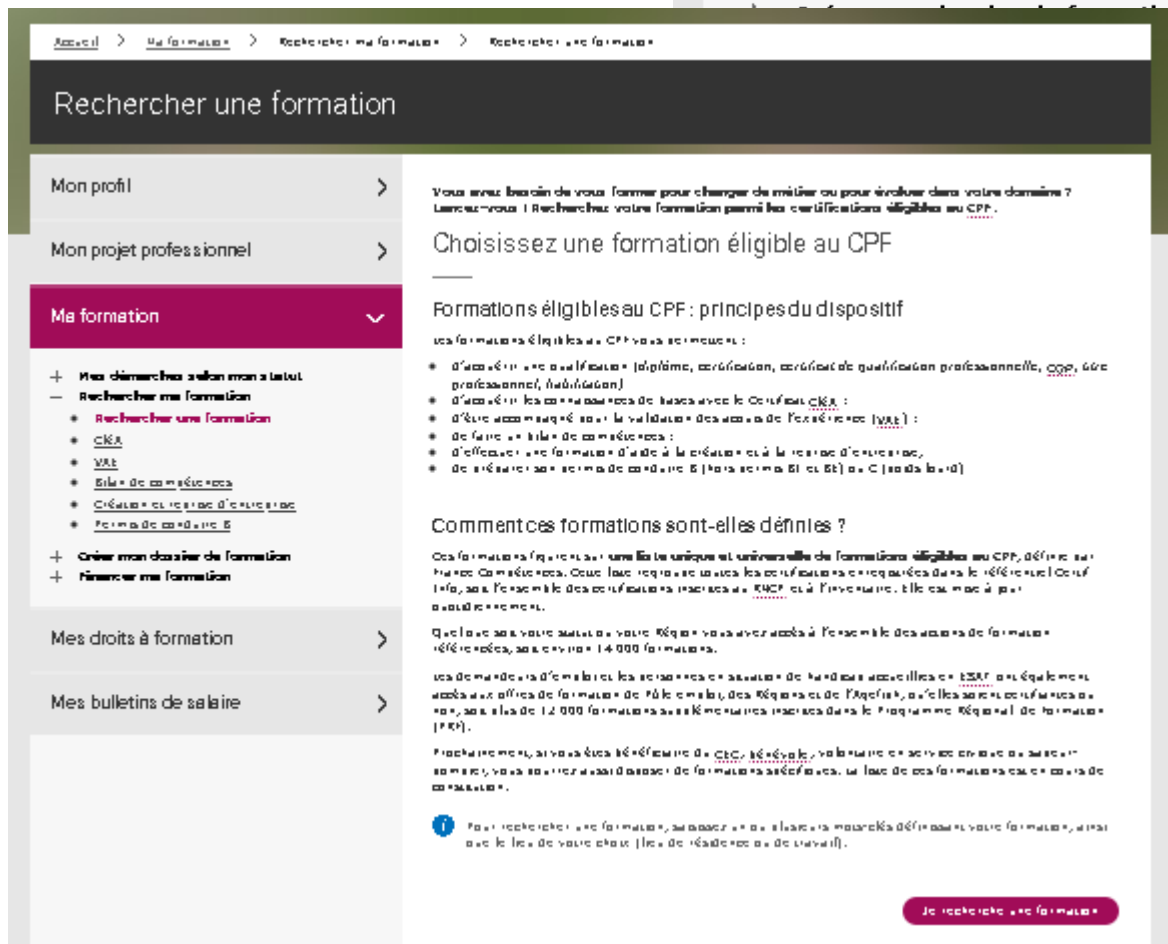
Accueil > Ma formation > Rechercher ma formation > Rechercher une formation

Rechercher une formation

Mon profil

Mon projet professionnel

Ma formation

+ Mes démarches selon mon statut
– Rechercher ma formation
• Rechercher une formation
• CléA
• VAE
• Bilan de compétences
• Création ou reprise d'entreprise
• Permis de conduire B
+ Créer mon dossier de formation
+ Financer ma formation

Mes droits à formation

Mes bulletins de salaire

Vous avez besoin de vous former pour changer de métier ou pour évoluer dans votre domaine ? Lancez-vous ! Recherchez votre formation parmi les certifications éligibles au CPF.

Choisissez une formation éligible au CPF

Formations éligibles au CPF : principes du dispositif

Les formations éligibles au CPF vous permettent :

• d'acquérir une qualification (diplôme, certification, certificat de qualification professionnelle, CQP, titre professionnel, habilitation)
• d'acquérir les connaissances de bases avec le Certificat CléA ;
• d'être accompagné pour la validation des acquis de l'expérience (VAE) ;
• de faire un bilan de compétences ;
• d'effectuer une formation d'aide à la création ou à la reprise d'entreprise,
• de préparer son permis de conduire B (hors permis B1 et BE) ou C (poids lourd)

Comment ces formations sont-elles définies ?

Ces formations figurent sur une liste unique et universelle de formations éligibles au CPF, définie par France Compétences. Cette liste regroupe toutes les certifications enregistrées dans le référentiel Certif Info, soit l'ensemble des certifications inscrites au RNCP ou à l'inventaire. Elle est mise à jour quotidiennement.

Quel que soit votre statut ou votre Région, vous avez accès à l'ensemble des actions de formation référencées, soit environ 14 000 formations.

Les demandeurs d'emploi et les personnes en situation de handicap accueillies en ESAT ont également accès aux offres de formation de Pôle emploi, des Régions et de l'Agefiph, qu'elles soient certifiantes ou non, soit plus de 12 000 formations supplémentaires inscrites dans le Programme Régional de Formation (PRF).

Prochainement, si vous êtes bénéficiaire du CEC, bénévole, volontaire en service civique ou sapeur-pompier, vous pourrez aussi disposer de formations spécifiques. La liste de ces formations est en cours de constitution.

Pour rechercher une formation, saisissez un ou plusieurs mots clés définissant votre formation, ainsi que le lieu de votre choix (lieu de résidence ou de travail).

Je recherche une formation